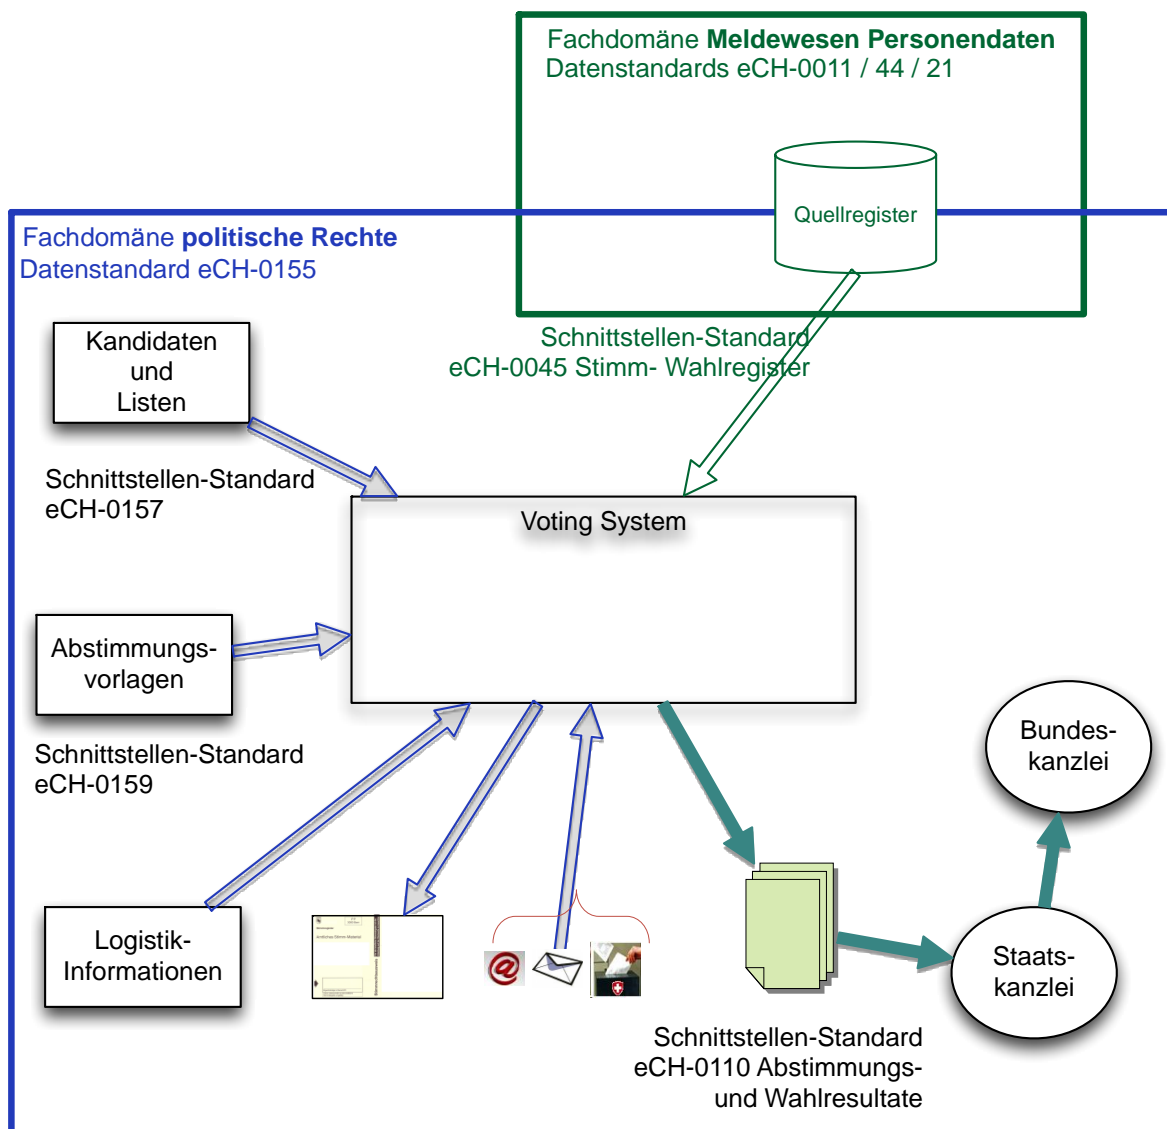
Fachdomäne **Meldewesen Personendaten**
Datenstandards eCH-0011 / 44 / 21

Quellregister

Fachdomäne **politische Rechte**
Datenstandard eCH-0155

Schnittstellen-Standard
eCH-0045 Stimm- Wahlregister

Kandidaten und Listen

Schnittstellen-Standard
eCH-0157

Voting System

Abstimmungsvorlagen

Schnittstellen-Standard
eCH-0159

Bundeskanzlei

Logistik-Informationen

Staatskanzlei

Schnittstellen-Standard
eCH-0110 Abstimmungs- und Wahlresultate